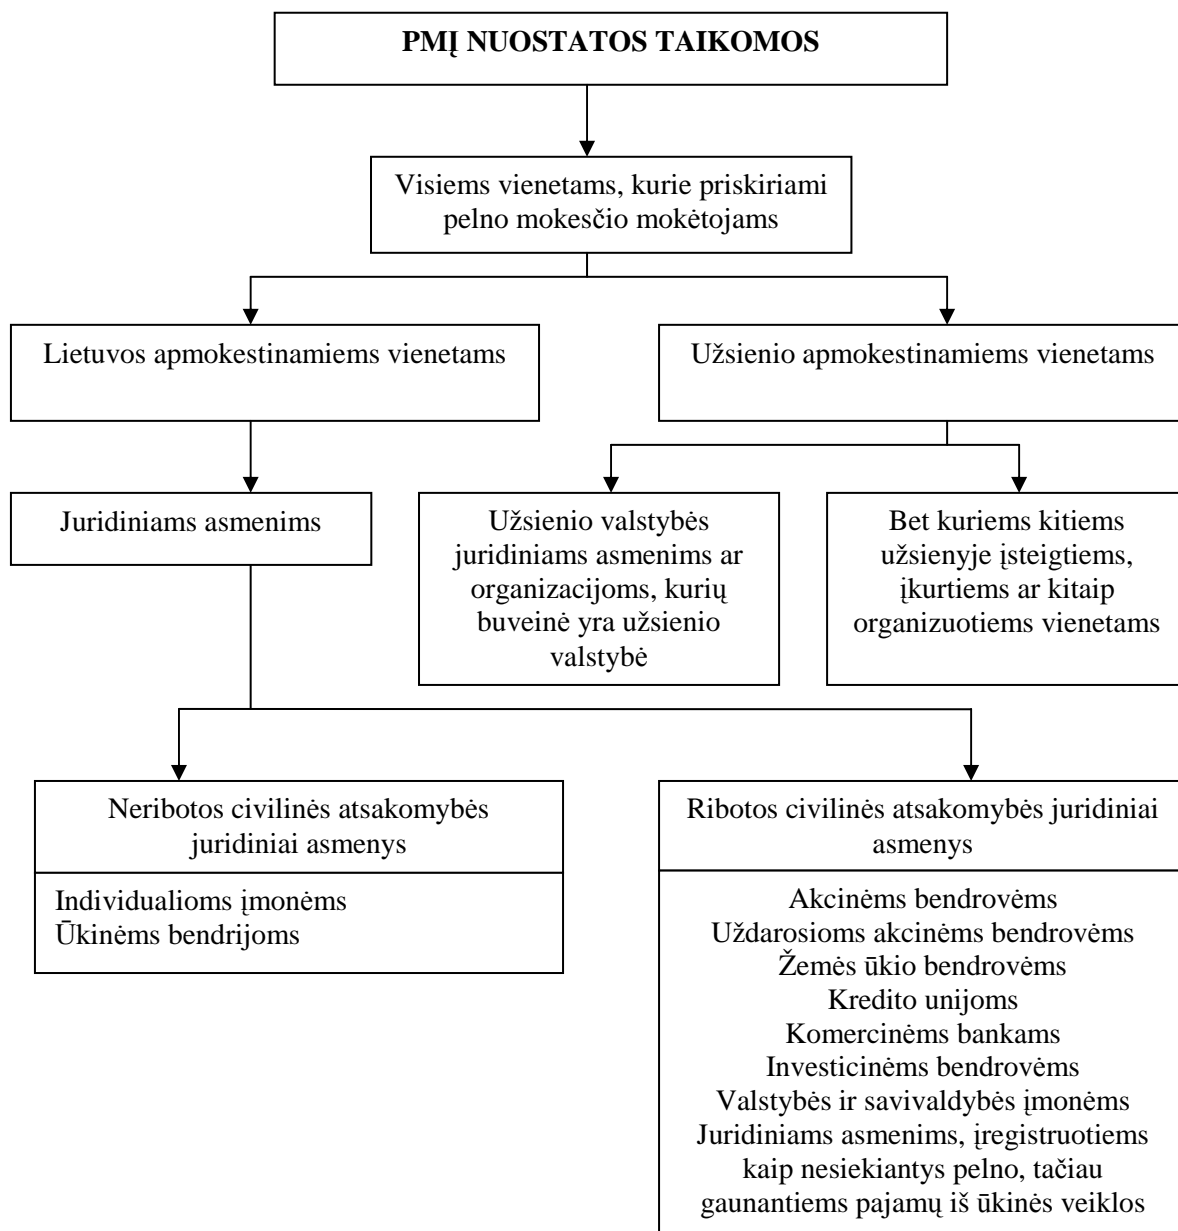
PMĮ NUOSTATOS TAIKOMOS

Visiems vienetams, kurie priskiriami pelno mokesčio mokėtojams

Lietuvos apmokestinamiems vienetams

Užsienio apmokestinamiems vienetams

Juridiniams asmenims

Užsienio valstybės juridiniams asmenims ar organizacijoms, kurių buveinė yra užsienio valstybė

Bet kuriems kitiems užsienyje įsteigtiems, įkurtiems ar kitaip organizuotiems vienetams

Neribotos civilinės atsakomybės juridiniai asmenys

Individualioms įmonėms
Ūkinėms bendrijoms

Ribotos civilinės atsakomybės juridiniai asmenys

Akcinėms bendrovėms
Uždarosioms akcinėms bendrovėms
Žemės ūkio bendrovėms
Kredito unijoms
Komercinėms bankams
Investicinėms bendrovėms
Valstybės ir savivaldybės įmonėms
Juridiniams asmenims, įregistruotiems kaip nesiekiantys pelno, tačiau gaunantiems pajamų iš ūkinės veiklos